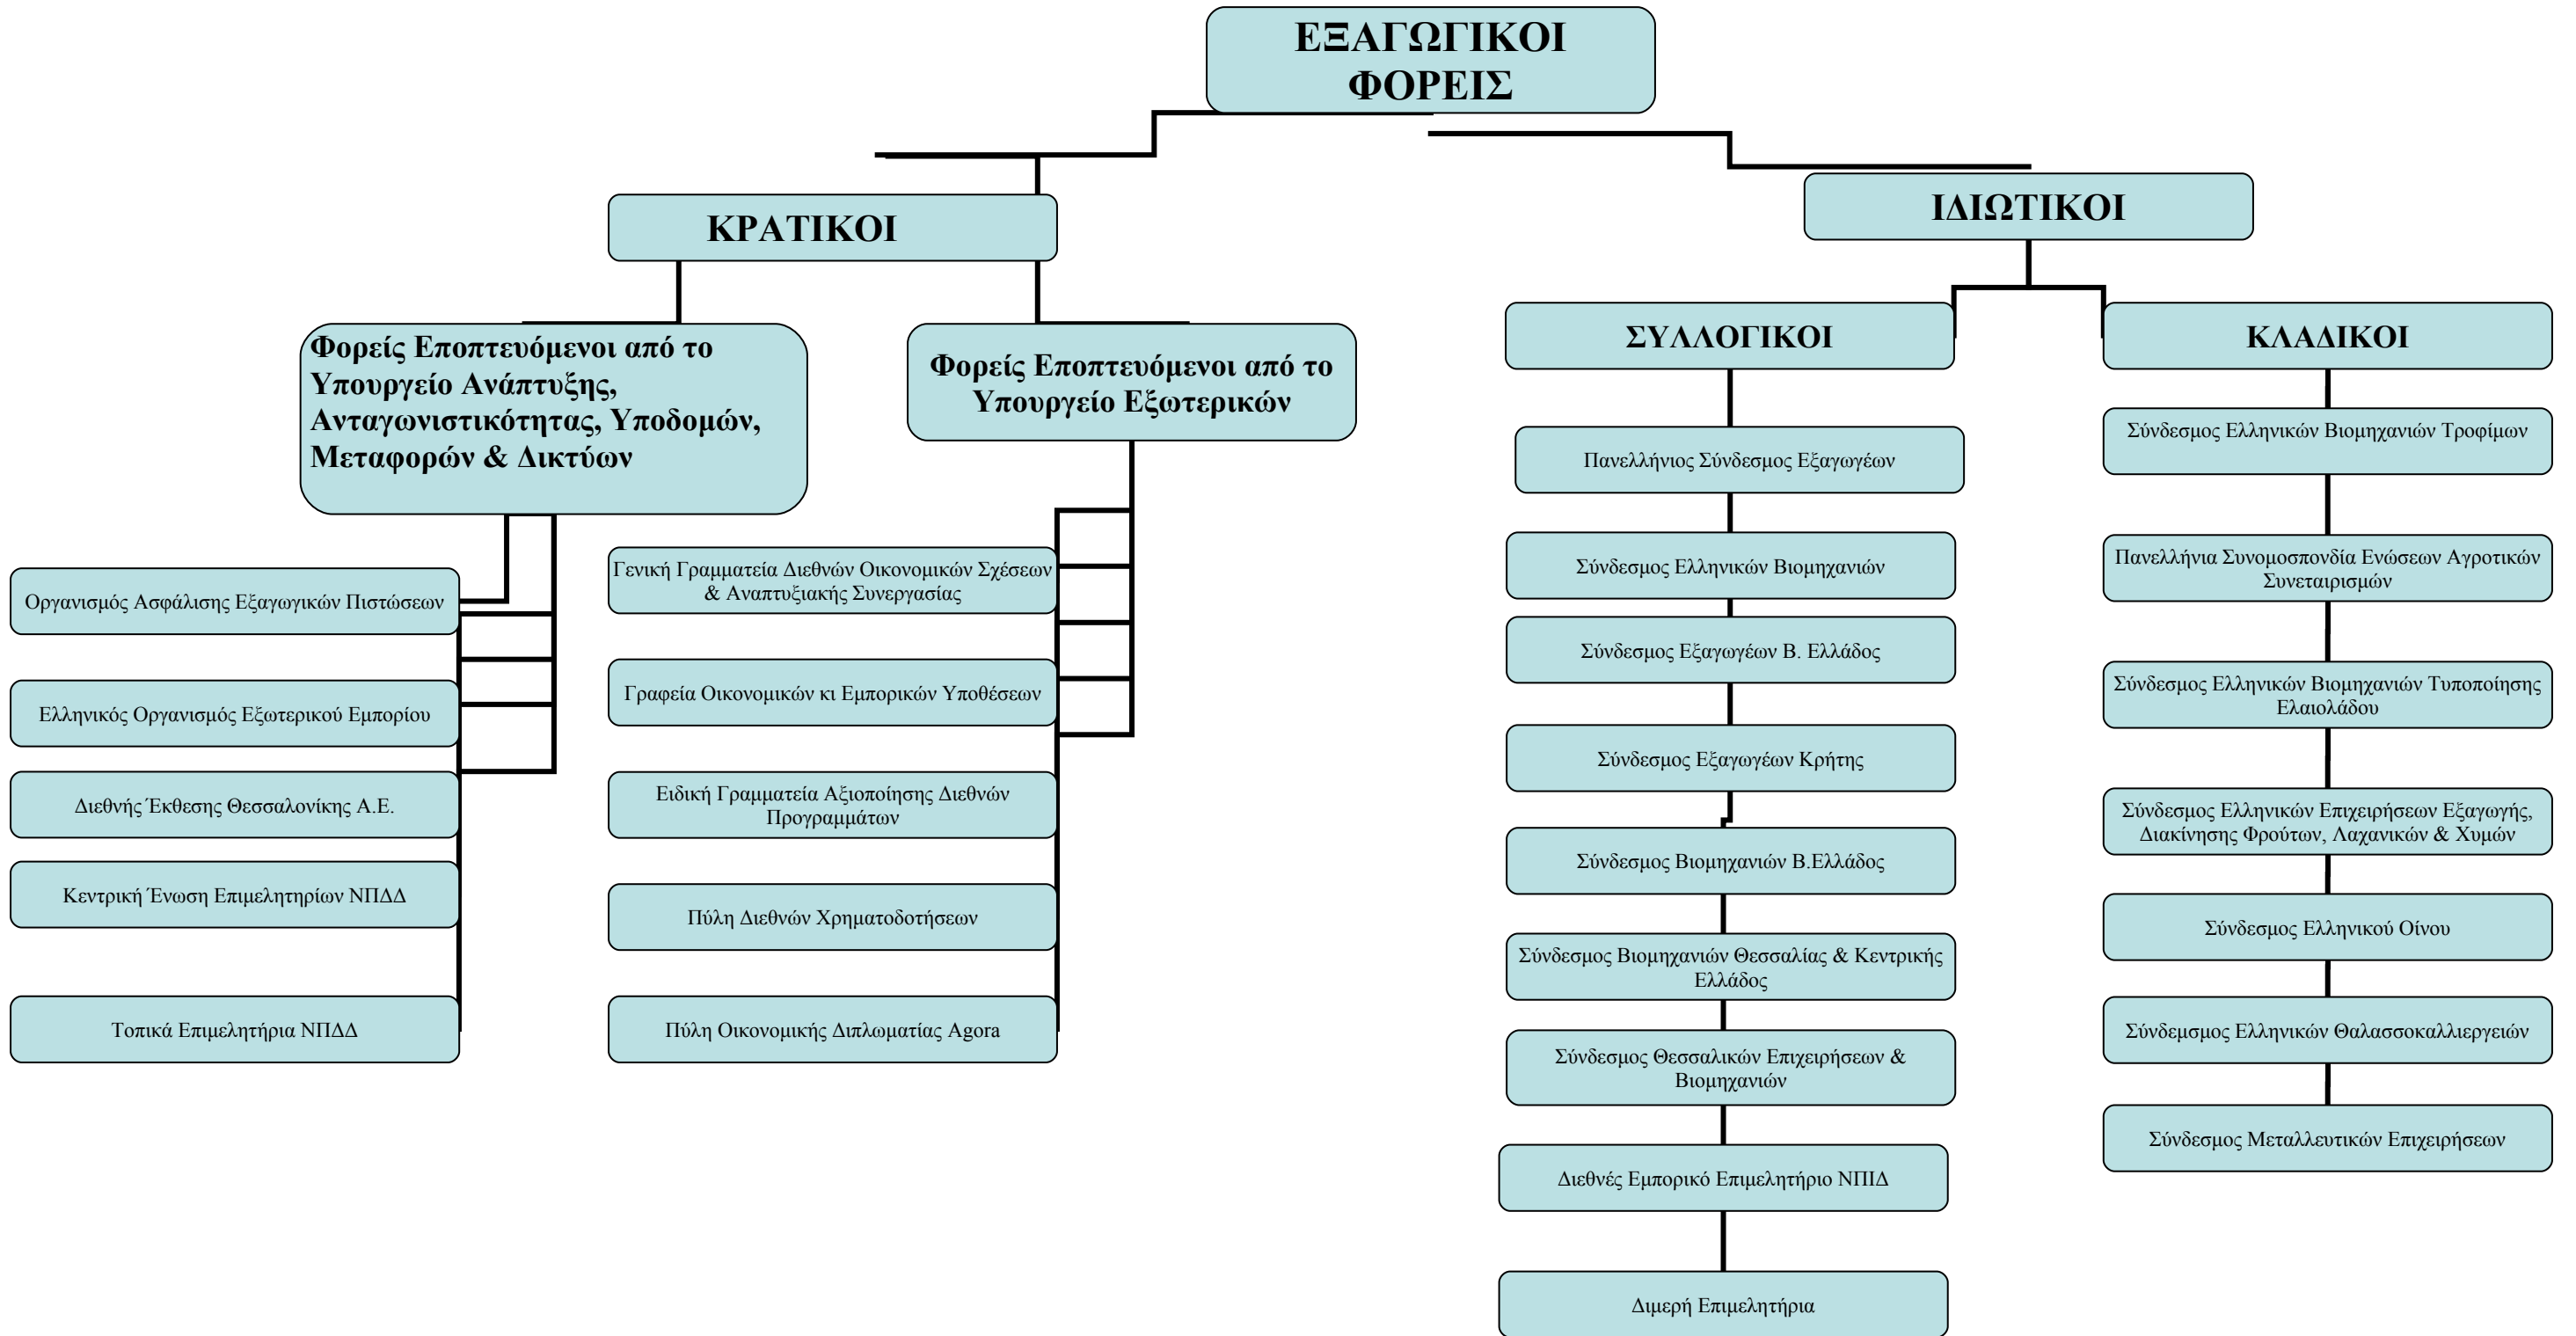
ΕΞΑΓΩΓΙΚΟΙ ΦΟΡΕΙΣ

ΚΡΑΤΙΚΟΙ

ΙΔΙΩΤΙΚΟΙ

Φορείς Εποπτευόμενοι από το Υπουργείο Ανάπτυξης, Ανταγωνιστικότητας, Υποδομών, Μεταφορών & Δικτύων

Οργανισμός Ασφάλισης Εξαγωγικών Πιστώσεων

Ελληνικός Οργανισμός Εξωτερικού Εμπορίου

Διεθνής Έκθεσης Θεσσαλονίκης Α.Ε.

Κεντρική Ένωση Επιμελητηρίων ΝΠΔΔ

Τοπικά Επιμελητήρια ΝΠΔΔ

Φορείς Εποπτευόμενοι από το Υπουργείο Εξωτερικών

Γενική Γραμματεία Διεθνών Οικονομικών Σχέσεων & Αναπτυξιακής Συνεργασίας

Γραφεία Οικονομικών κι Εμπορικών Υποθέσεων

Ειδική Γραμματεία Αξιοποίησης Διεθνών Προγραμμάτων

Πύλη Διεθνών Χρηματοδοτήσεων

Πύλη Οικονομικής Διπλωματίας Agora

ΣΥΛΛΟΓΙΚΟΙ

Πανελλήνιος Σύνδεσμος Εξαγωγέων

Σύνδεσμος Ελληνικών Βιομηχανιών

Σύνδεσμος Εξαγωγέων Β. Ελλάδος

Σύνδεσμος Εξαγωγέων Κρήτης

Σύνδεσμος Βιομηχανιών Β.Ελλάδος

Σύνδεσμος Βιομηχανιών Θεσσαλίας & Κεντρικής Ελλάδος

Σύνδεσμος Θεσσαλικών Επιχειρήσεων & Βιομηχανιών

Διεθνές Εμπορικό Επιμελητήριο ΝΠΙΔ

Διμερή Επιμελητήρια

ΚΛΑΔΙΚΟΙ

Σύνδεσμος Ελληνικών Βιομηχανιών Τροφίμων

Πανελλήνια Συνομοσπονδία Ενώσεων Αγροτικών Συνεταιρισμών

Σύνδεσμος Ελληνικών Βιομηχανιών Τυποποίησης Ελαιολάδου

Σύνδεσμος Ελληνικών Επιχειρήσεων Εξαγωγής, Διακίνησης Φρούτων, Λαχανικών & Χυμών

Σύνδεσμος Ελληνικού Οίνου

Σύνδεμσμος Ελληνικών Θαλασσοκαλλιεργειών

Σύνδεσμος Μεταλλευτικών Επιχειρήσεων